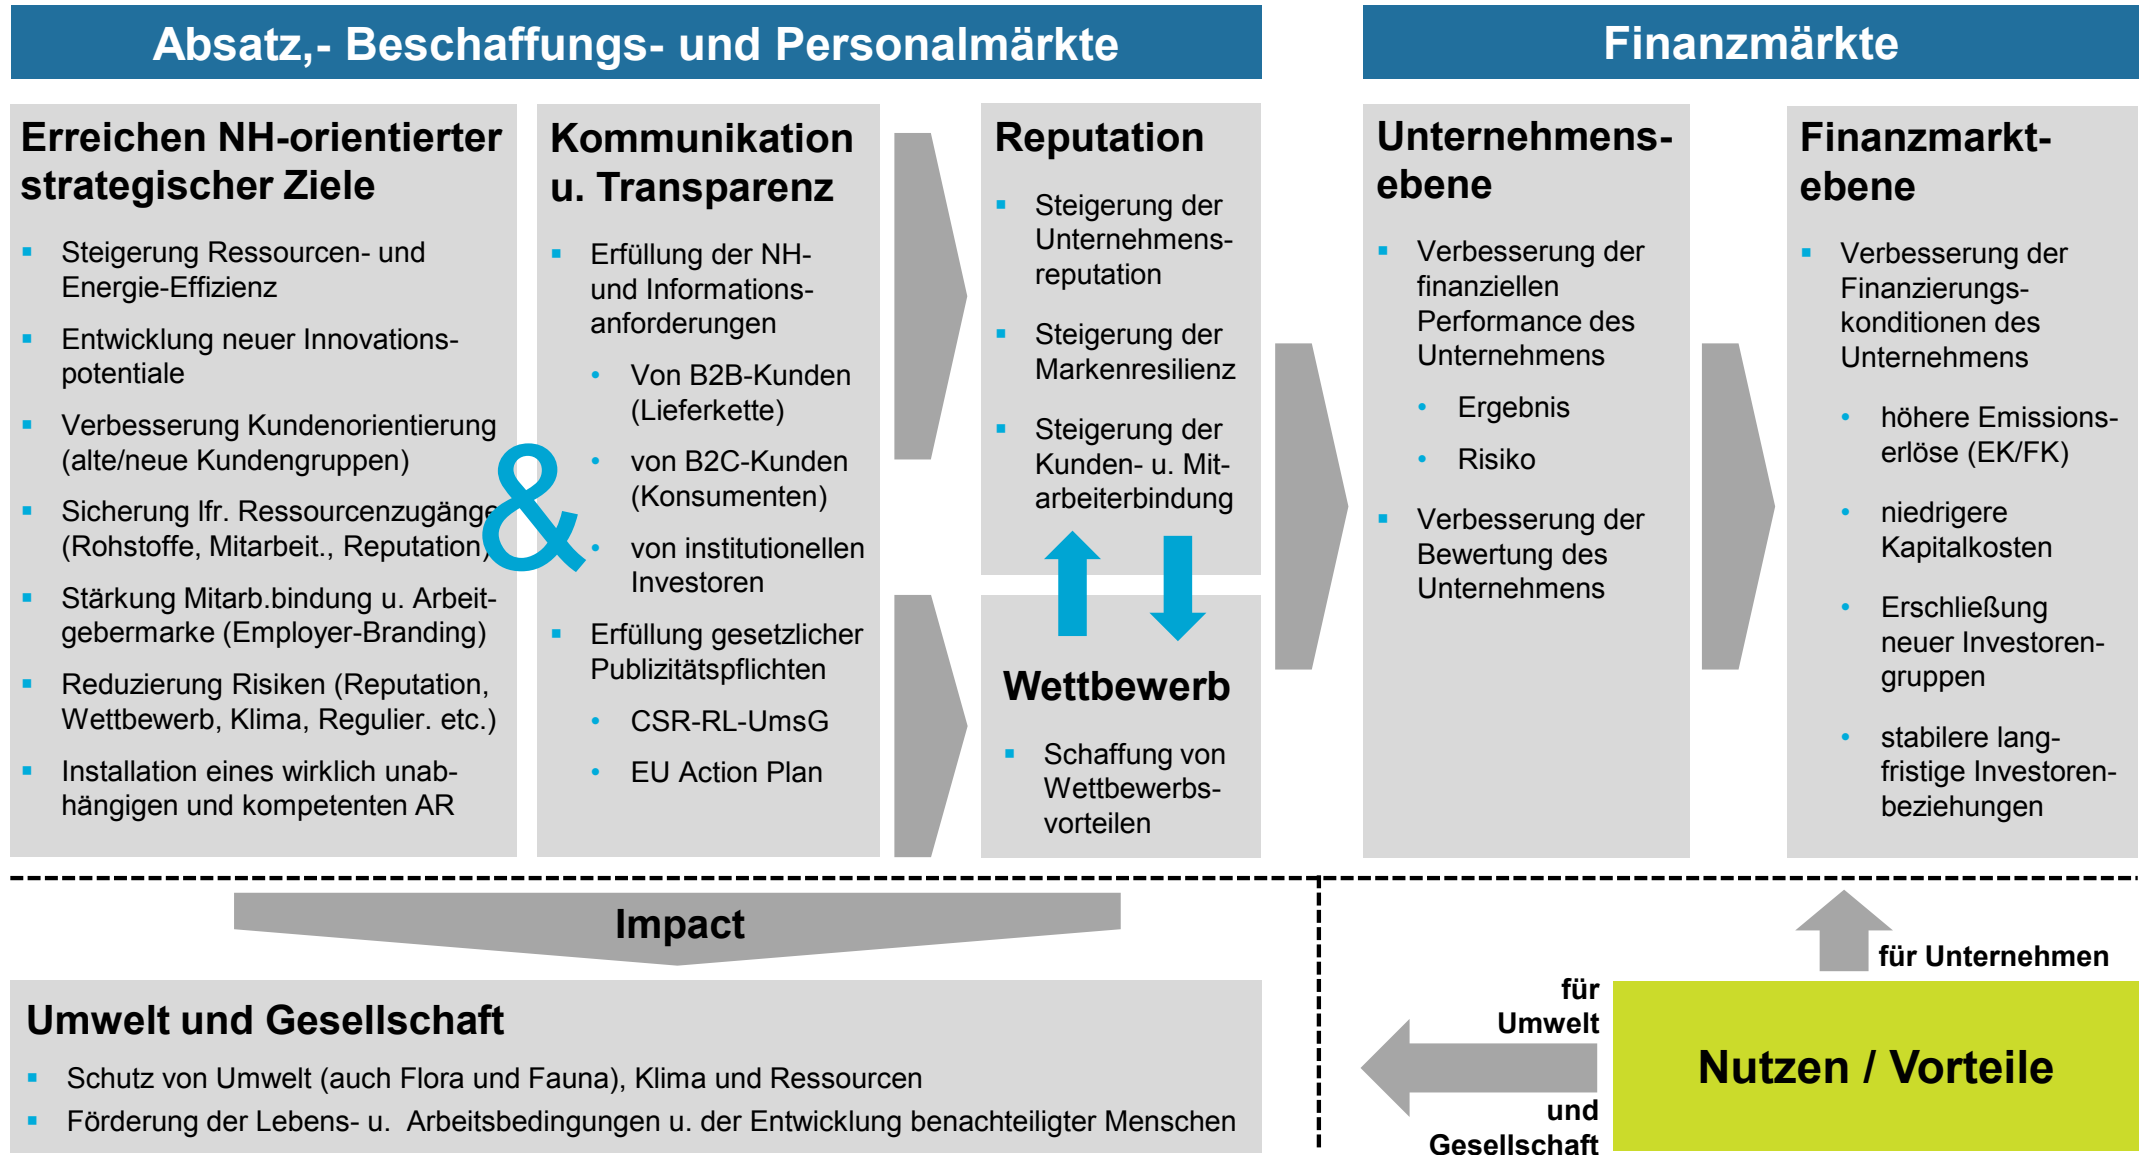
Absatz,- Beschaffungs- und Personalmärkte

Finanzmärkte

Erreichen NH-orientierter strategischer Ziele

- Steigerung Ressourcen- und Energie-Effizienz
- Entwicklung neuer Innovationspotentiale
- Verbesserung Kundenorientierung (alte/neue Kundengruppen)
- Sicherung lfr. Ressourcenzugänge (Rohstoffe, Mitarbeit., Reputation)
- Stärkung Mitarb.bindung u. Arbeitgebermarke (Employer-Branding)
- Reduzierung Risiken (Reputation, Wettbewerb, Klima, Regulier. etc.)
- Installation eines wirklich unabhängigen und kompetenten AR

&

Kommunikation u. Transparenz

- Erfüllung der NH- und Informationsanforderungen
  - Von B2B-Kunden (Lieferkette)
  - von B2C-Kunden (Konsumenten)
  - von institutionellen Investoren
- Erfüllung gesetzlicher Publizitätspflichten
  - CSR-RL-UmsG
  - EU Action Plan

Reputation

- Steigerung der Unternehmensreputation
- Steigerung der Markenresilienz
- Steigerung der Kunden- u. Mitarbeiterbindung

Wettbewerb

- Schaffung von Wettbewerbsvorteilen

Unternehmensebene

- Verbesserung der finanziellen Performance des Unternehmens
  - Ergebnis
  - Risiko
- Verbesserung der Bewertung des Unternehmens

Finanzmarktebene

- Verbesserung der Finanzierungskonditionen des Unternehmens
  - höhere Emissionserlöse (EK/FK)
  - niedrigere Kapitalkosten
  - Erschließung neuer Investorengruppen
  - stabilere langfristige Investorenbeziehungen

Impact

Umwelt und Gesellschaft

- Schutz von Umwelt (auch Flora und Fauna), Klima und Ressourcen
- Förderung der Lebens- u. Arbeitsbedingungen u. der Entwicklung benachteiligter Menschen

für Unternehmen

für Umwelt und Gesellschaft

Nutzen / Vorteile